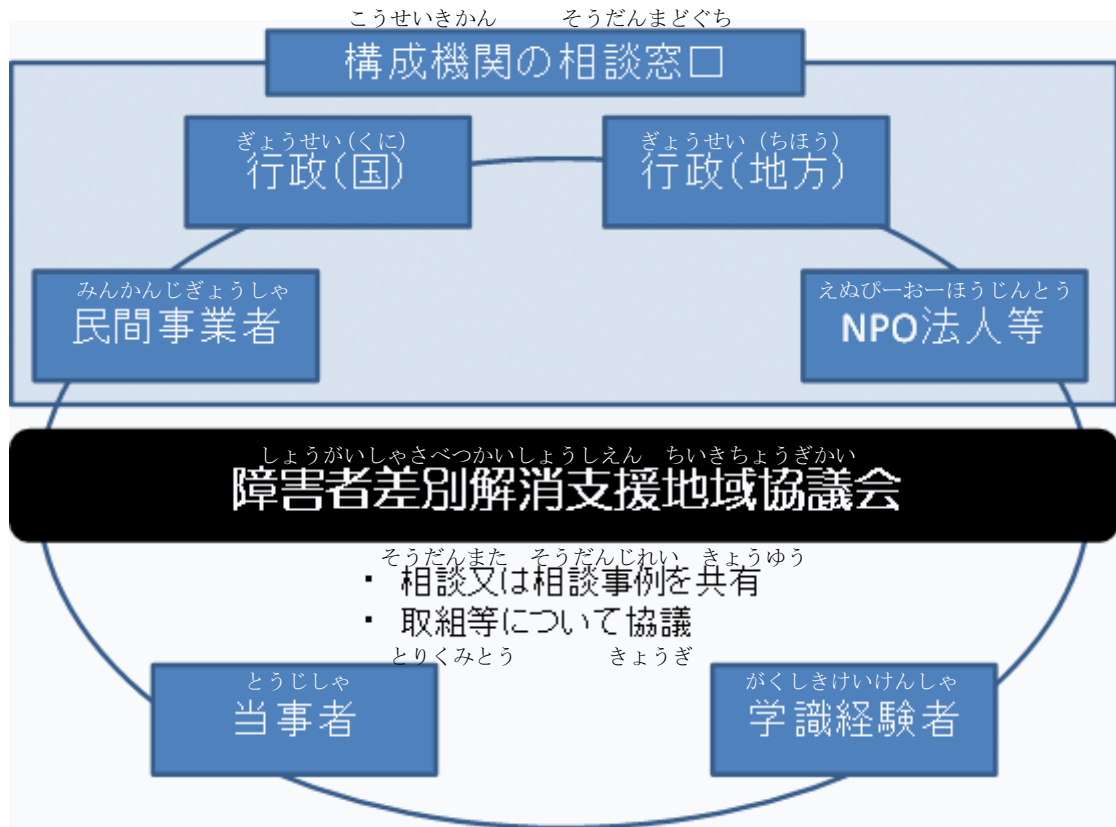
こうせいきかん　そうだんまどぐち
構成機関の相談窓口

ぎょうせい（くに）
行政（国）

ぎょうせい（ちほう）
行政（地方）

みんかんじぎょうしゃ
民間事業者

えぬぴーおーほうじんとう
NPO法人等

しょうがいしゃさべつかいしょうしえん　ちいきちょうぎかい
障害者差別解消支援地域協議会

そうだんまた　そうだんじれい　きょうゆう
・ 相談又は相談事例を共有
・ 取組等について協議
とりくみとう　きょうぎ

とうじしゃ
当事者

がくしきけいけんしゃ
学識経験者